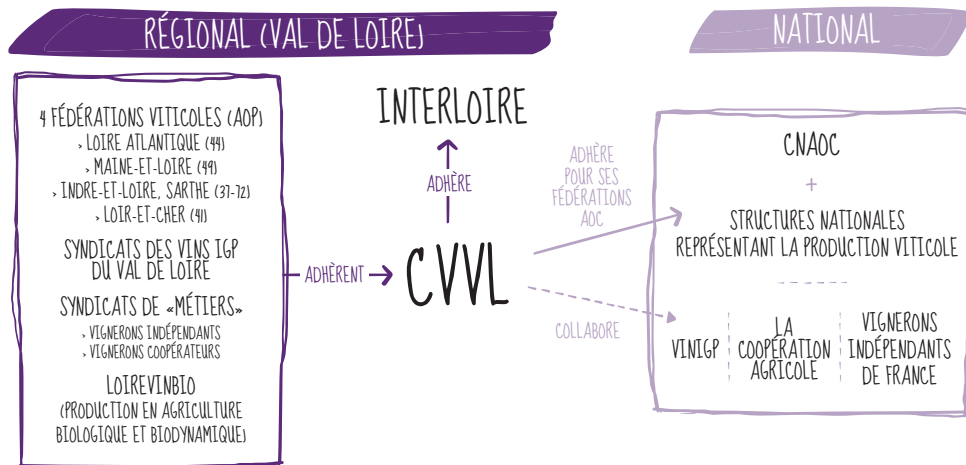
RÉGIONAL (VAL DE LOIRE)

NATIONAL

4 FÉDÉRATIONS VITICOLES (AOP)
› LOIRE ATLANTIQUE (44)
› MAINE-ET-LOIRE (49)
› INDRE-ET-LOIRE, SARTHE (37-72)
› LOIR-ET-CHER (41)

SYNDICATS DES VINS IGP DU VAL DE LOIRE

SYNDICATS DE «MÉTIERS»
› VIGNERONS INDÉPENDANTS
› VIGNERONS COOPÉRATEURS

LOIREVINBIO
(PRODUCTION EN AGRICULTURE BIOLOGIQUE ET BIODYNAMIQUE)

ADHÈRENT

INTERLOIRE

ADHÈRE

CVVL

ADHÈRE POUR SES FÉDÉRATIONS AOC

COLLABORE

CNAOC

+

STRUCTURES NATIONALES REPRÉSENTANT LA PRODUCTION VITICOLE

VINIGP

LA COOPÉRATION AGRICOLE

VIGNERONS INDÉPENDANTS DE FRANCE